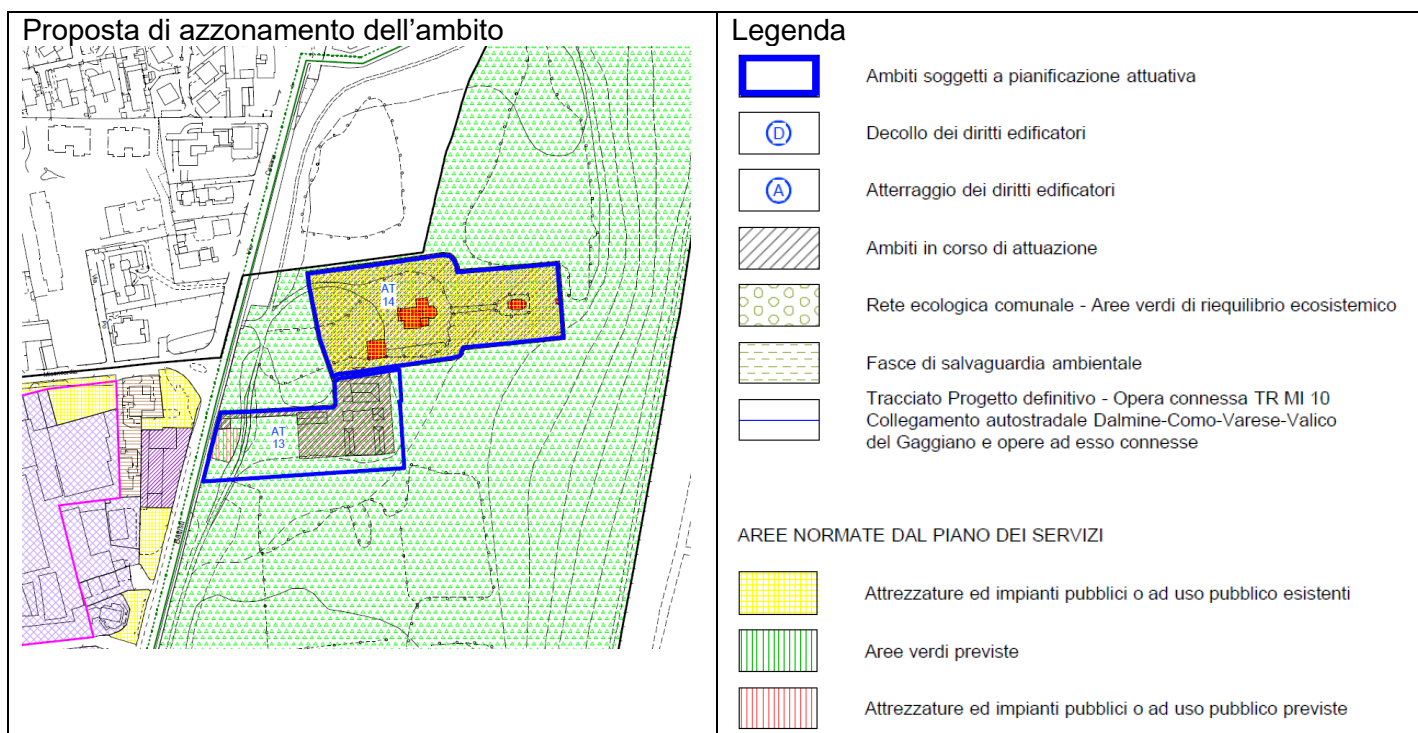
Proposta di azzonamento dell’ambito

AT
14

AT
13

Legenda

Ambiti soggetti a pianificazione attuativa

D

Decollo dei diritti edificatori

A

Atterraggio dei diritti edificatori

Ambiti in corso di attuazione

Rete ecologica comunale - Aree verdi di riequilibrio ecosistemico

Fasce di salvaguardia ambientale

Tracciato Progetto definitivo - Opera connessa TR MI 10 Collegamento autostradale Dalmine-Como-Varese-Valico del Gaggiano e opere ad esso connesse

AREE NORMATE DAL PIANO DEI SERVIZI

Attrezzature ed impianti pubblici o ad uso pubblico esistenti

Aree verdi previste

Attrezzature ed impianti pubblici o ad uso pubblico previste